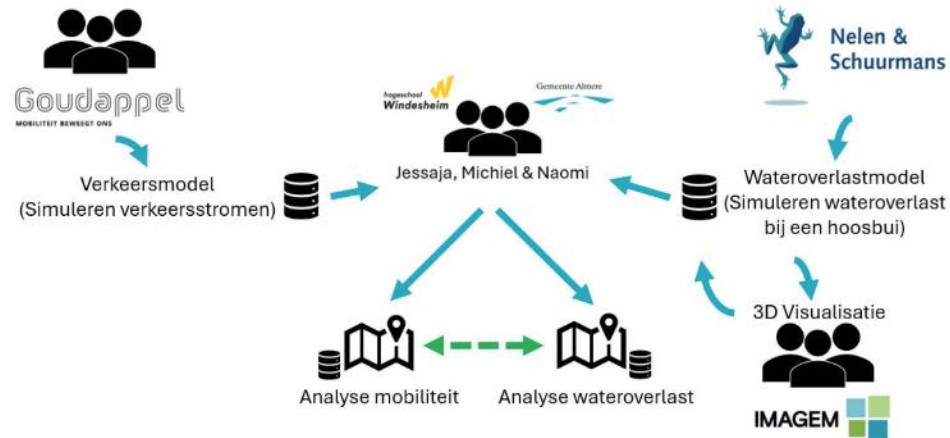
Goudappel
MOBILITEIT BEWEEGT ONS

Verkeersmodel
(Simuleren verkeersstromen)

hogeschool Windesheim

Gemeente Almere

Jessaja, Michiel & Naomi

Nelen & Schuurmans

Wateroverlastmodel
(Simuleren wateroverlast bij een hoosbui)

3D Visualisatie

IMAGEM

Analyse mobiliteit

Analyse wateroverlast